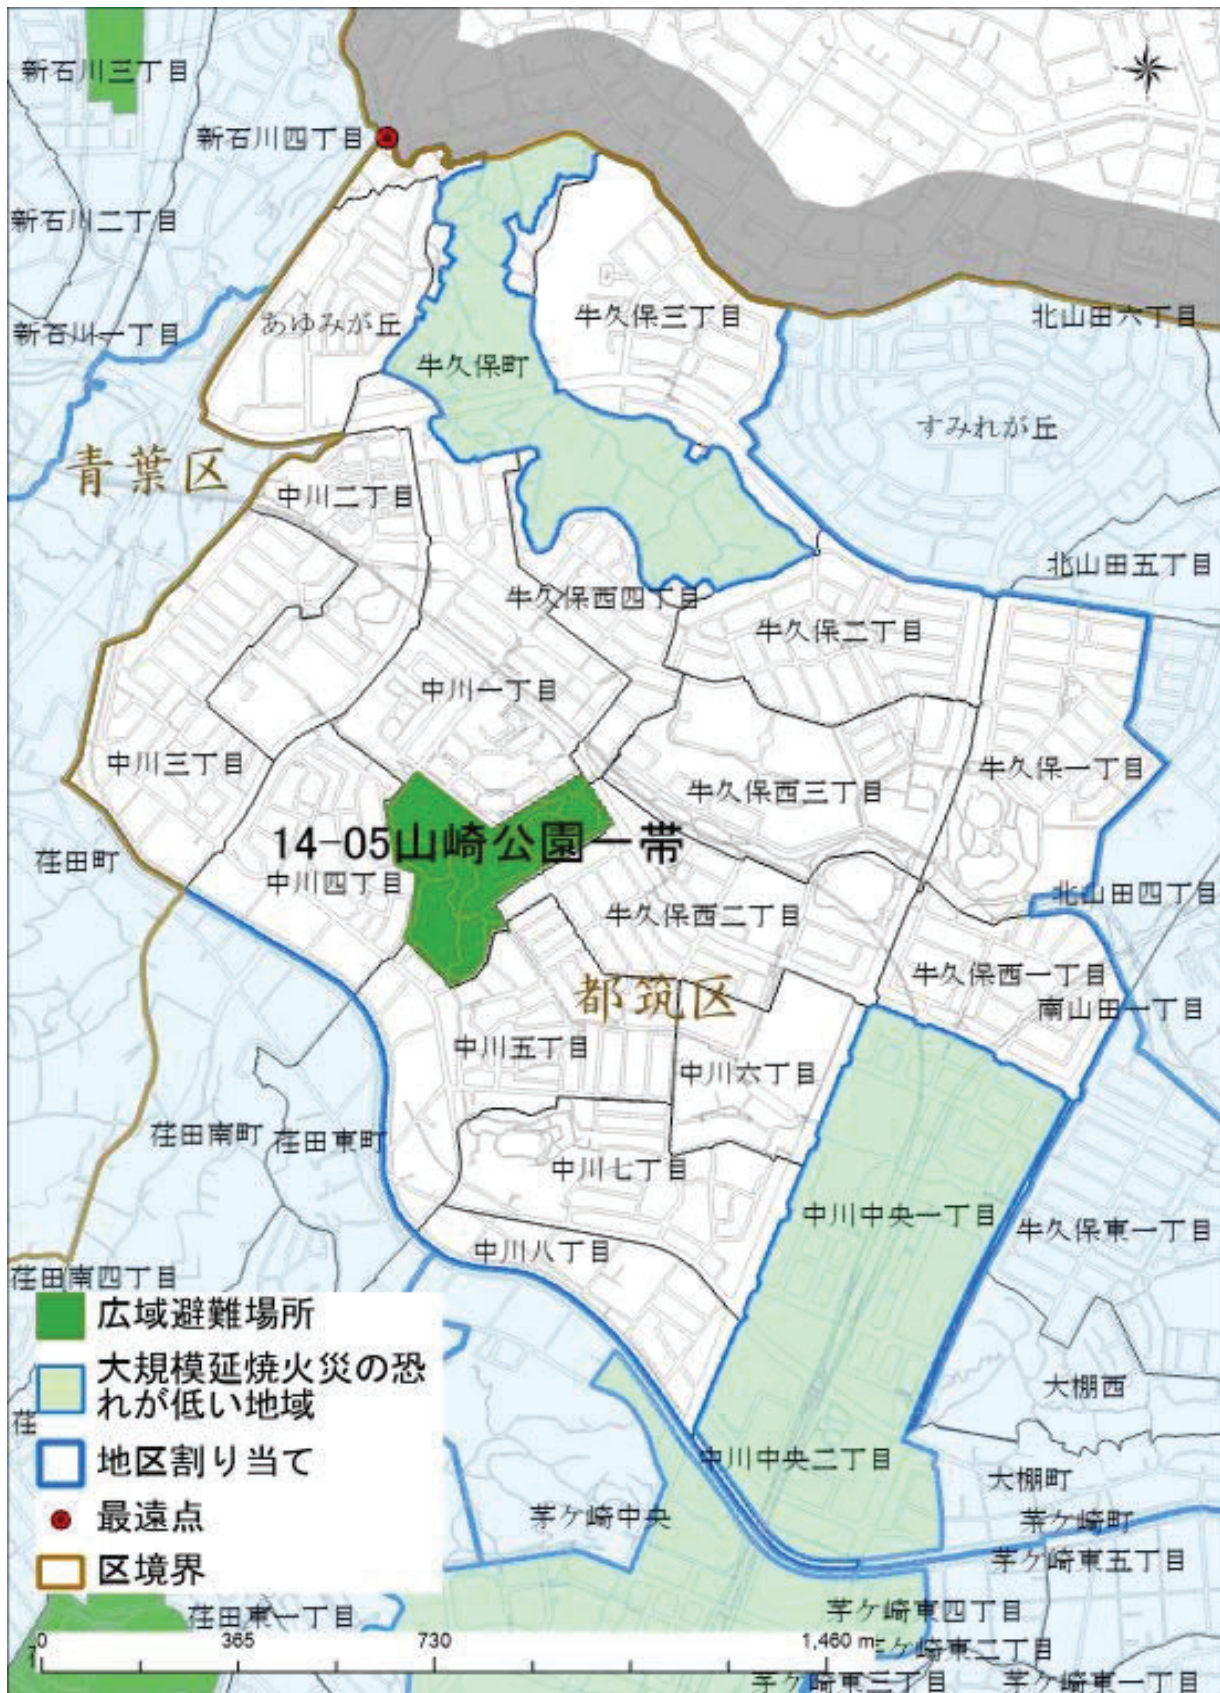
新石川三丁目
新石川四丁目
新石川二丁目
新石川一丁目
あゆみが丘
牛久保町
牛久保三丁目
北山田六丁目
すみれが丘
青葉区
中川二丁目
北山田五丁目
牛久保西四丁目
牛久保二丁目
中川一丁目
中川三丁目
牛久保西三丁目
牛久保一丁目
14-05山崎公園一帯
荏田町
中川四丁目
北山田四丁目
牛久保西二丁目
牛久保西一丁目
都筑区
南山田一丁目
中川五丁目
中川六丁目
荏田南町
荏田東町
中川七丁目
中川中央一丁目
牛久保東一丁目
中川八丁目
荏田南四丁目
広域避難場所
大規模延焼火災の恐れが低い地域
地区割り当て
最遠点
区境界
大棚西
中川中央二丁目
大棚町
茅ケ崎中央
茅ケ崎町
茅ケ崎東五丁目
荏田東一丁目
茅ケ崎東四丁目
0
365
730
1,460 m
茅ケ崎東二丁目
茅ケ崎東三丁目
茅ケ崎東一丁目